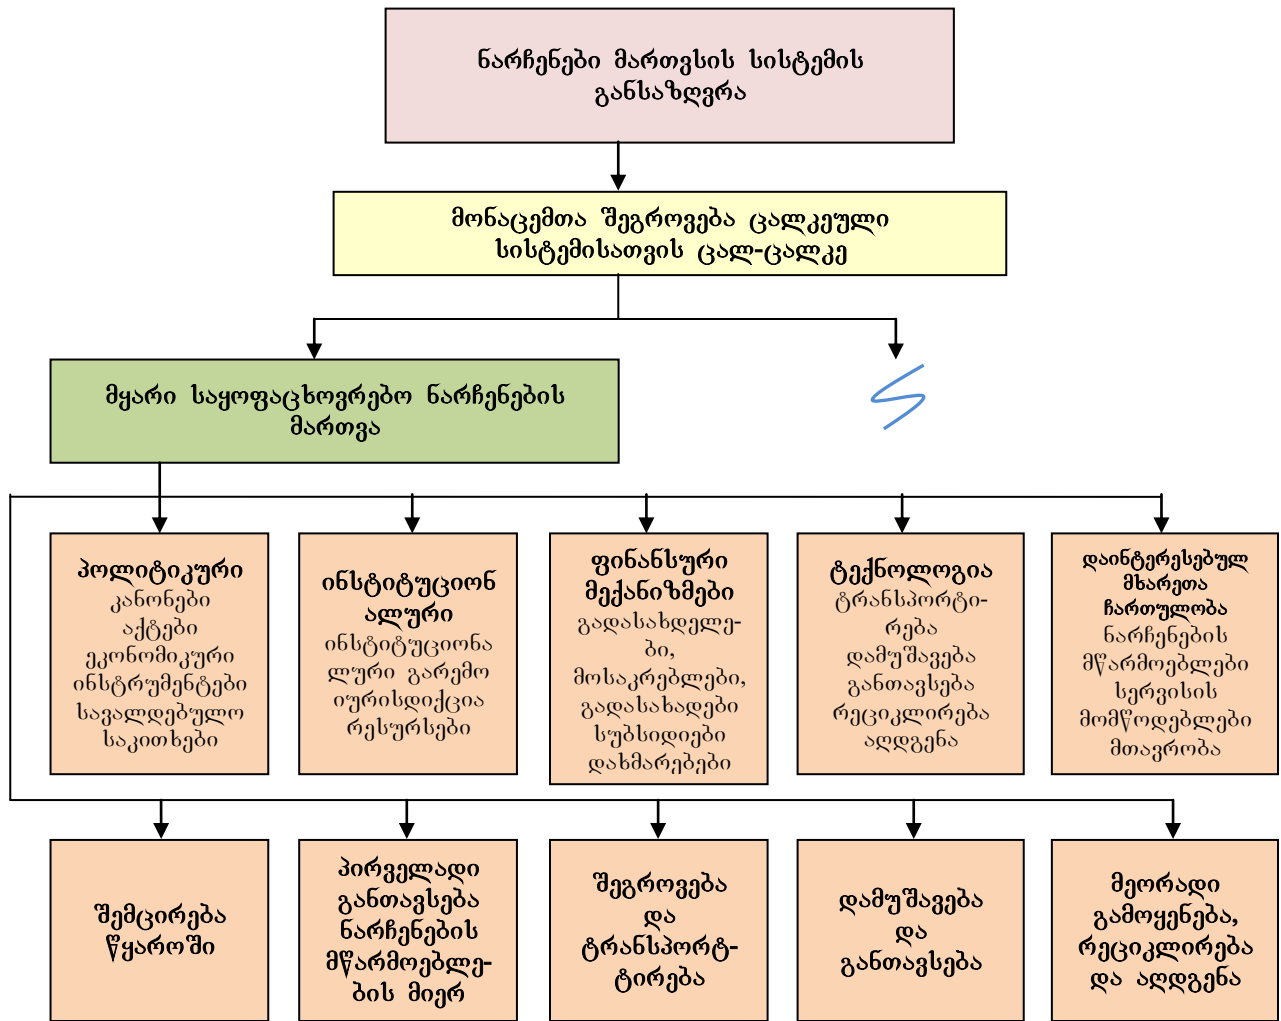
ნარჩენები მართვსის სისტემის განსაზღვრა

მონაცემთა შეგროვება ცალკეული სისტემისათვის ცალ-ცალკე

მყარი საყოფაცხოვრებო ნარჩენების მართვა

პოლიტიკური
კანონები
აქტები
ეკონომიკური
ინსტრუმენტები
სავალდებულო
საკითხები

ინსტიტუციონ ალური
ინსტიტუციონა ლური გარემო
იურისდიქცია
რესურსები

ფინანსური მექანიზმები
გადასახდელე-ბი,
მოსაკრებლები,
გადასახადები
სუბსიდიები
დახმარებები

ტექნოლოგია
ტრანსპორტი-რება
დამუშავება
განთავსება
რეციკლირება
აღდგენა

დაინტერესებულ მხარეთა ჩართულობა
ნარჩენების
მწარმოებლები
სერვისის
მომწოდებლები
მთავრობა

შემცირება წყაროში

პირველადი განთავსება ნარჩენების მწარმოებლე-ბის მიერ

შეგროვება და ტრანსპორტ-ტირება

დამუშავება და განთავსება

მეორადი გამოყენება, რეციკლირება და აღდგენა